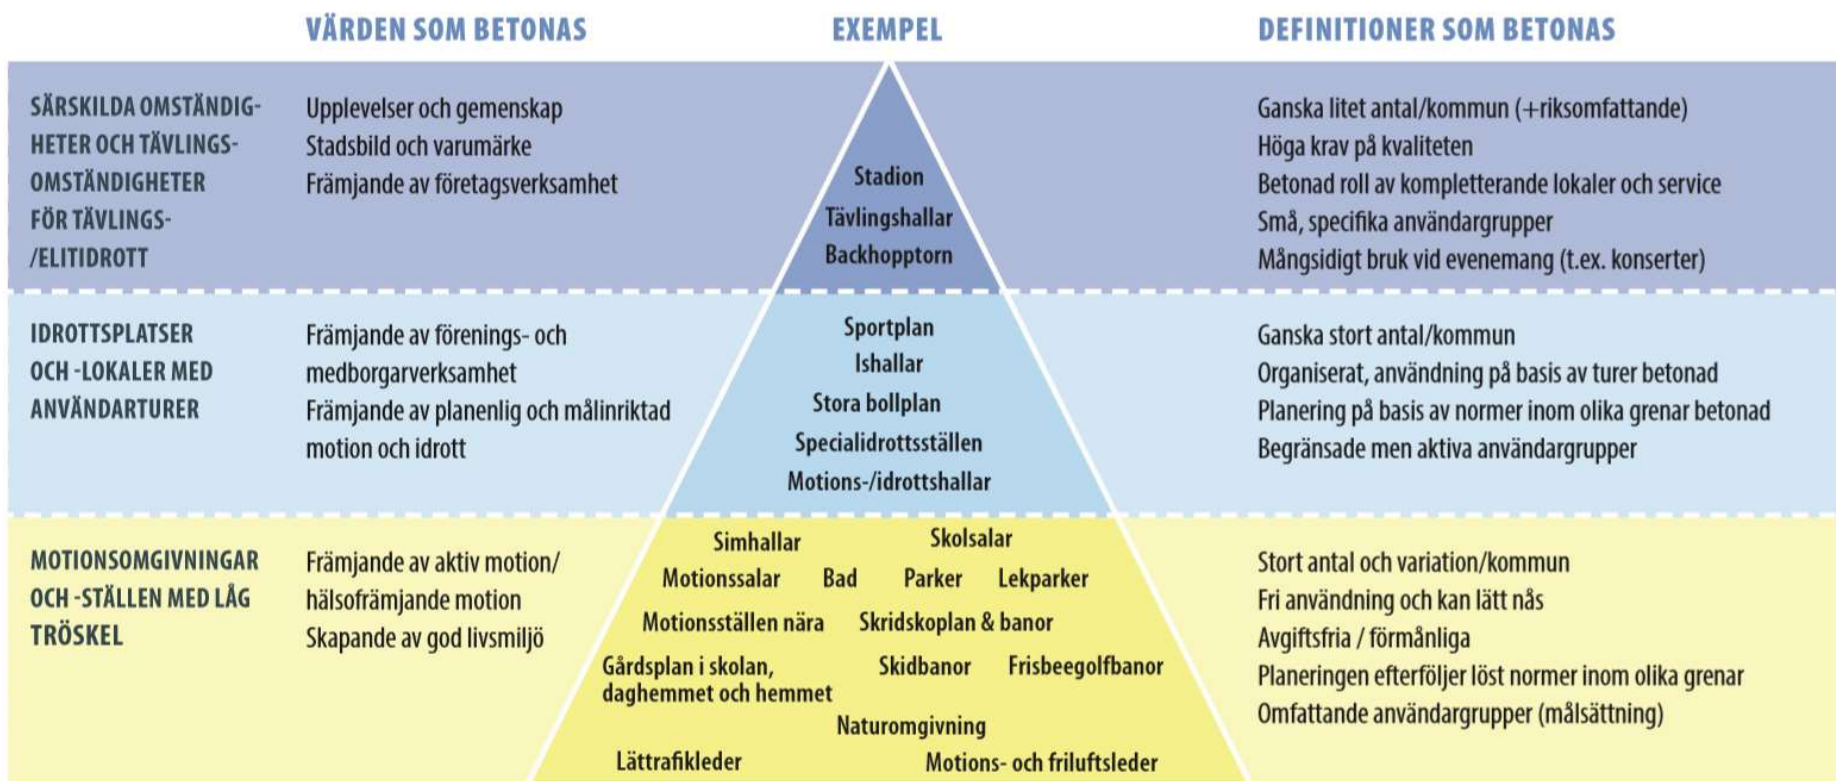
VÄRDEN SOM BETONAS

EXEMPEL

DEFINITIONER SOM BETONAS

SÄRSKILDA OMSTÄNDIGHETER OCH TÄVLINGSOMSTÄNDIGHETER FÖR TÄVLINGS-/ELITIDROTT

Upplevelser och gemenskap
Stadsbild och varumärke
Främjande av företagsverksamhet

Stadion
Tävlingshallar
Backhopptorn

Ganska litet antal/kommun (+riksomfattande)
Höga krav på kvaliteten
Betonad roll av kompletterande lokaler och service
Små, specifika användargrupper
Mångsidigt bruk vid evenemang (t.ex. konserter)

IDROTTSPLATSER OCH -LOKALER MED ANVÄNDARTURER

Främjande av förenings- och medborgarverksamhet
Främjande av planenlig och målinriktad motion och idrott

Sportplan
Ishallar
Stora bollplan
Specialidrottsställen
Motions-/idrottshallar

Ganska stort antal/kommun
Organiserat, användning på basis av turer betonad
Planering på basis av normer inom olika grenar betonad
Begränsade men aktiva användargrupper

MOTIONSOMGIVNINGAR OCH -STÄLLEN MED LÅG TRÖSKEL

Främjande av aktiv motion/hälsofrämjande motion
Skapande av god livsmiljö

Simhallar
Skolsalar
Motionssalar
Bad
Parker
Lekparker
Motionsställen nära
Skridskoplan & banor
Gårdsplan i skolan, daghemmet och hemmet
Skidbanor
Frisbeegolfbanor
Naturomgivning
Lättrafikleder
Motions- och friluftsleder

Stort antal och variation/kommun
Fri användning och kan lätt nås
Avgiftsfria / förmånliga
Planeringen efterföljer löst normer inom olika grenar
Omfattande användargrupper (målsättning)